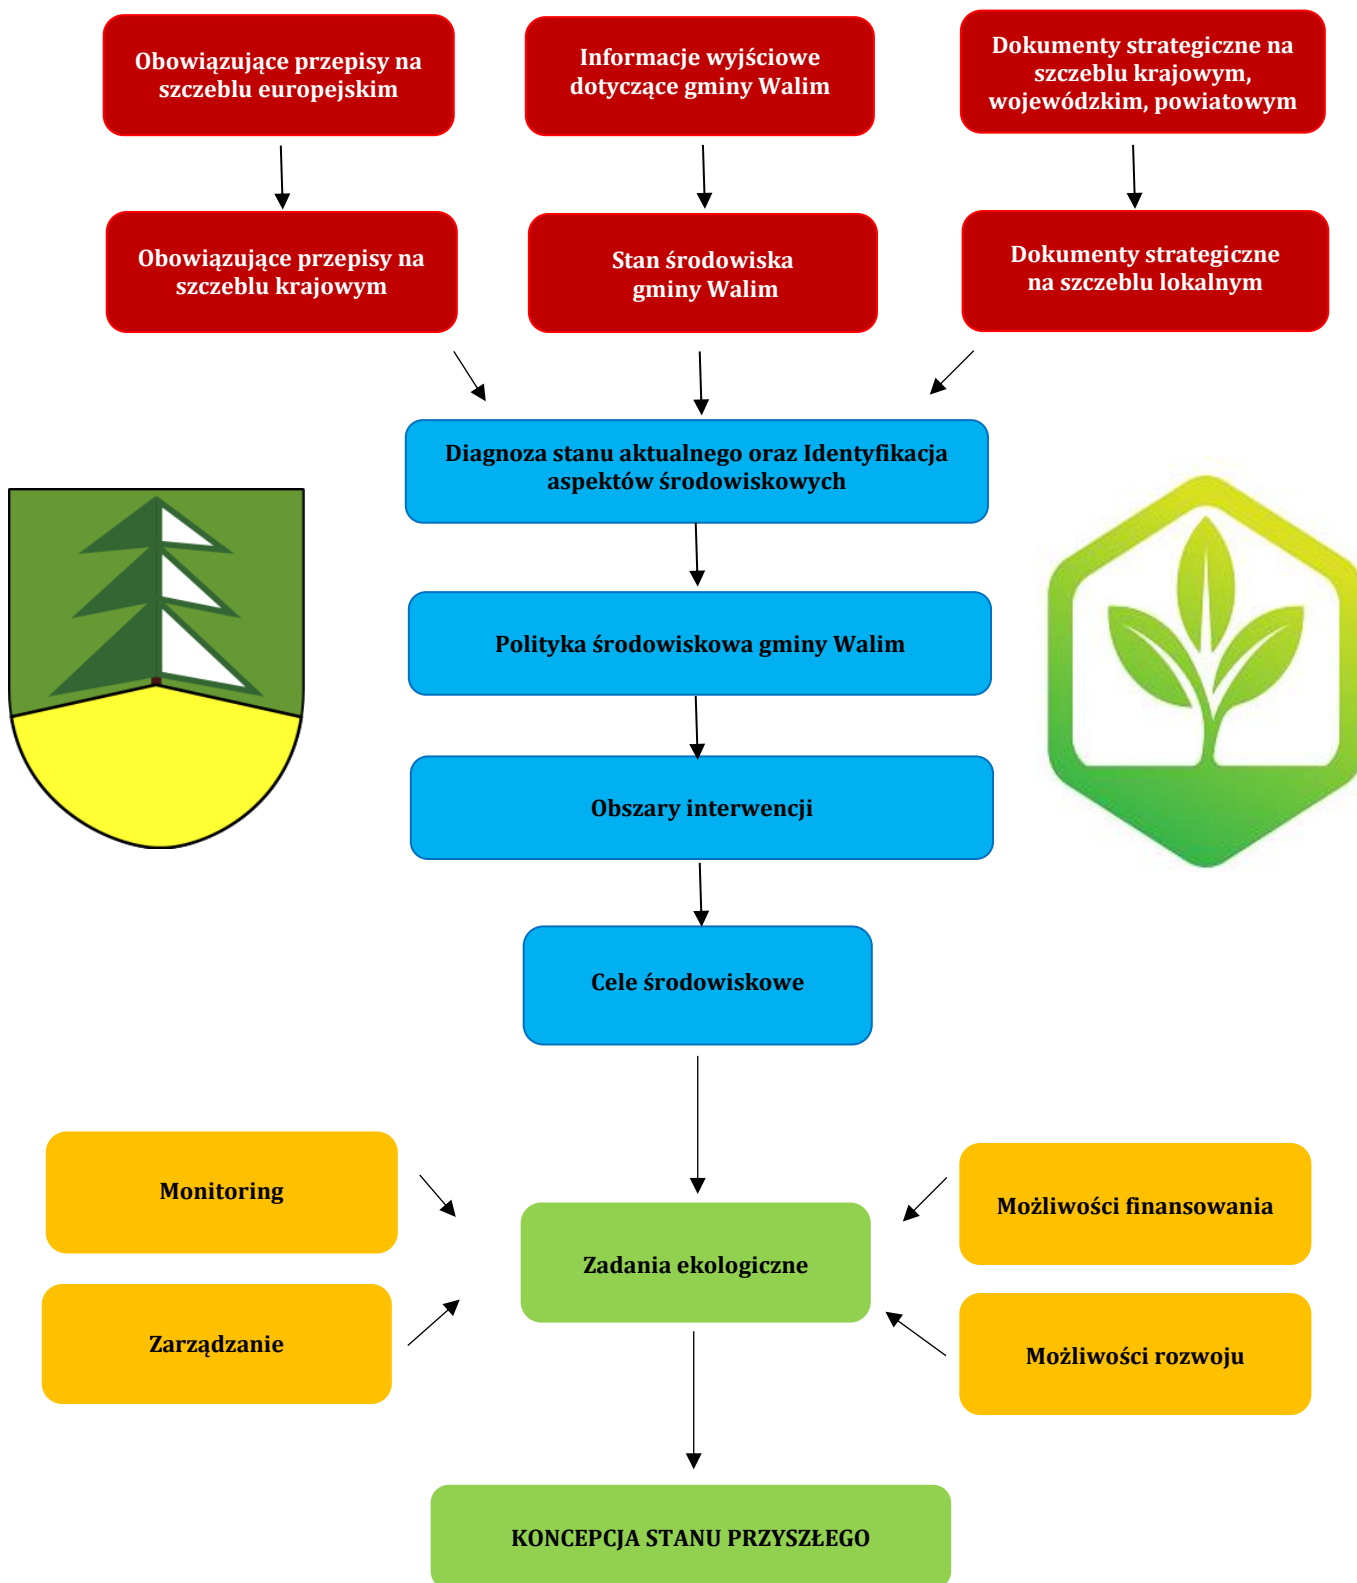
Obowiązujące przepisy na szczeblu europejskim

Informacje wyjściowe dotyczące gminy Walim

Dokumenty strategiczne na szczeblu krajowym, wojewódzkim, powiatowym

Obowiązujące przepisy na szczeblu krajowym

Stan środowiska gminy Walim

Dokumenty strategiczne na szczeblu lokalnym

Diagnoza stanu aktualnego oraz Identyfikacja aspektów środowiskowych

Polityka środowiskowa gminy Walim

Obszary interwencji

Cele środowiskowe

Monitoring

Zarządzanie

Zadania ekologiczne

Możliwości finansowania

Możliwości rozwoju

KONCEPCJA STANU PRZYSZŁEGO